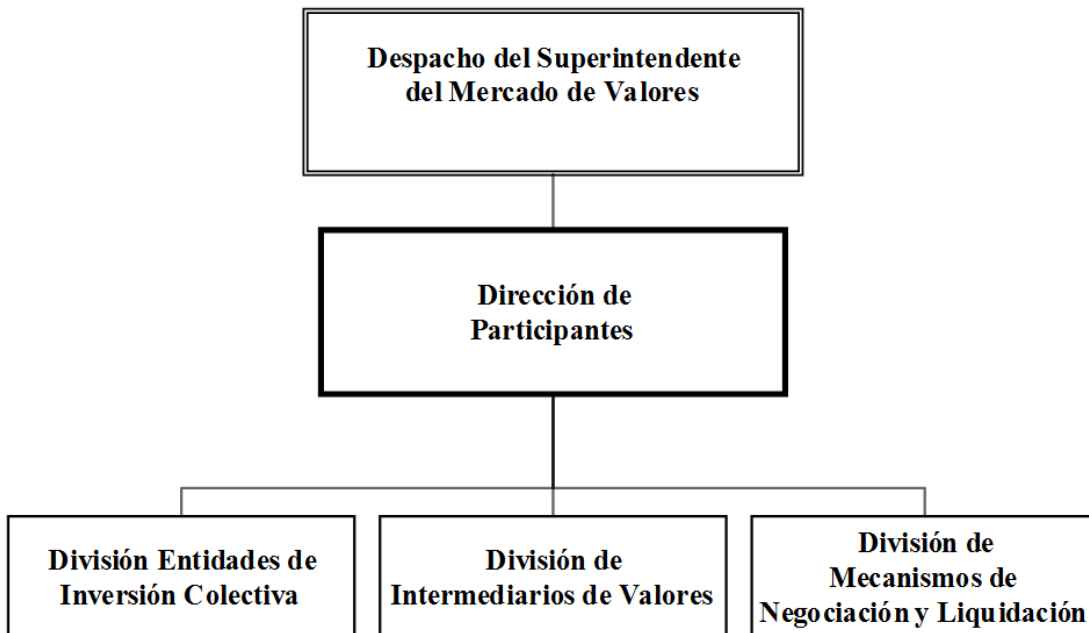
Despacho del Superintendente del Mercado de Valores

Dirección de Participantes

División Entidades de Inversión Colectiva

División de Intermediarios de Valores

División de Mecanismos de Negociación y Liquidación